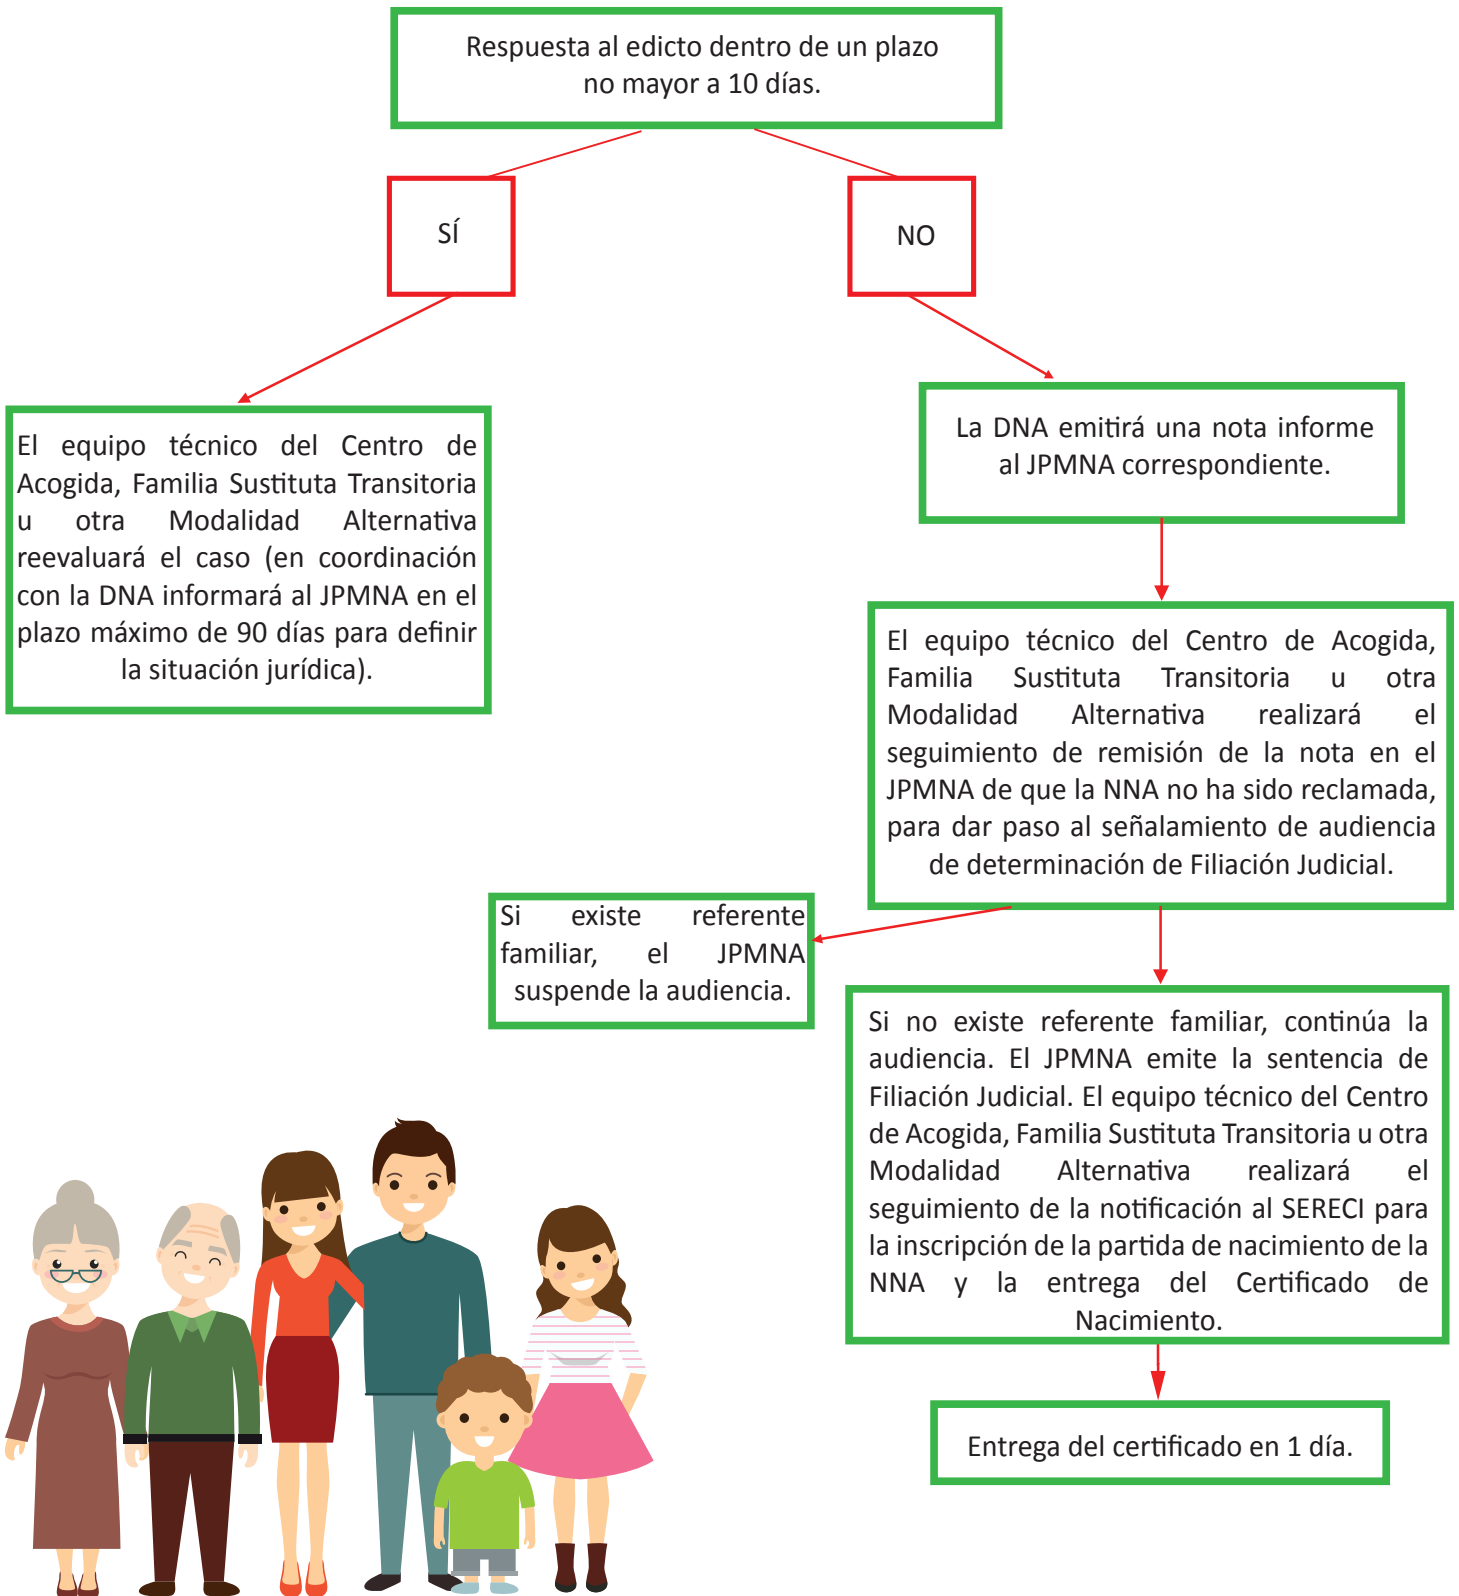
Respuesta al edicto dentro de un plazo no mayor a 10 días.

SÍ

NO

El equipo técnico del Centro de Acogida, Familia Sustituta Transitoria u otra Modalidad Alternativa reevaluará el caso (en coordinación con la DNA informará al JPMNA en el plazo máximo de 90 días para definir la situación jurídica).

La DNA emitirá una nota informe al JPMNA correspondiente.

El equipo técnico del Centro de Acogida, Familia Sustituta Transitoria u otra Modalidad Alternativa realizará el seguimiento de remisión de la nota en el JPMNA de que la NNA no ha sido reclamada, para dar paso al señalamiento de audiencia de determinación de Filiación Judicial.

Si existe referente familiar, el JPMNA suspende la audiencia.

Si no existe referente familiar, continúa la audiencia. El JPMNA emite la sentencia de Filiación Judicial. El equipo técnico del Centro de Acogida, Familia Sustituta Transitoria u otra Modalidad Alternativa realizará el seguimiento de la notificación al SERECI para la inscripción de la partida de nacimiento de la NNA y la entrega del Certificado de Nacimiento.

Entrega del certificado en 1 día.